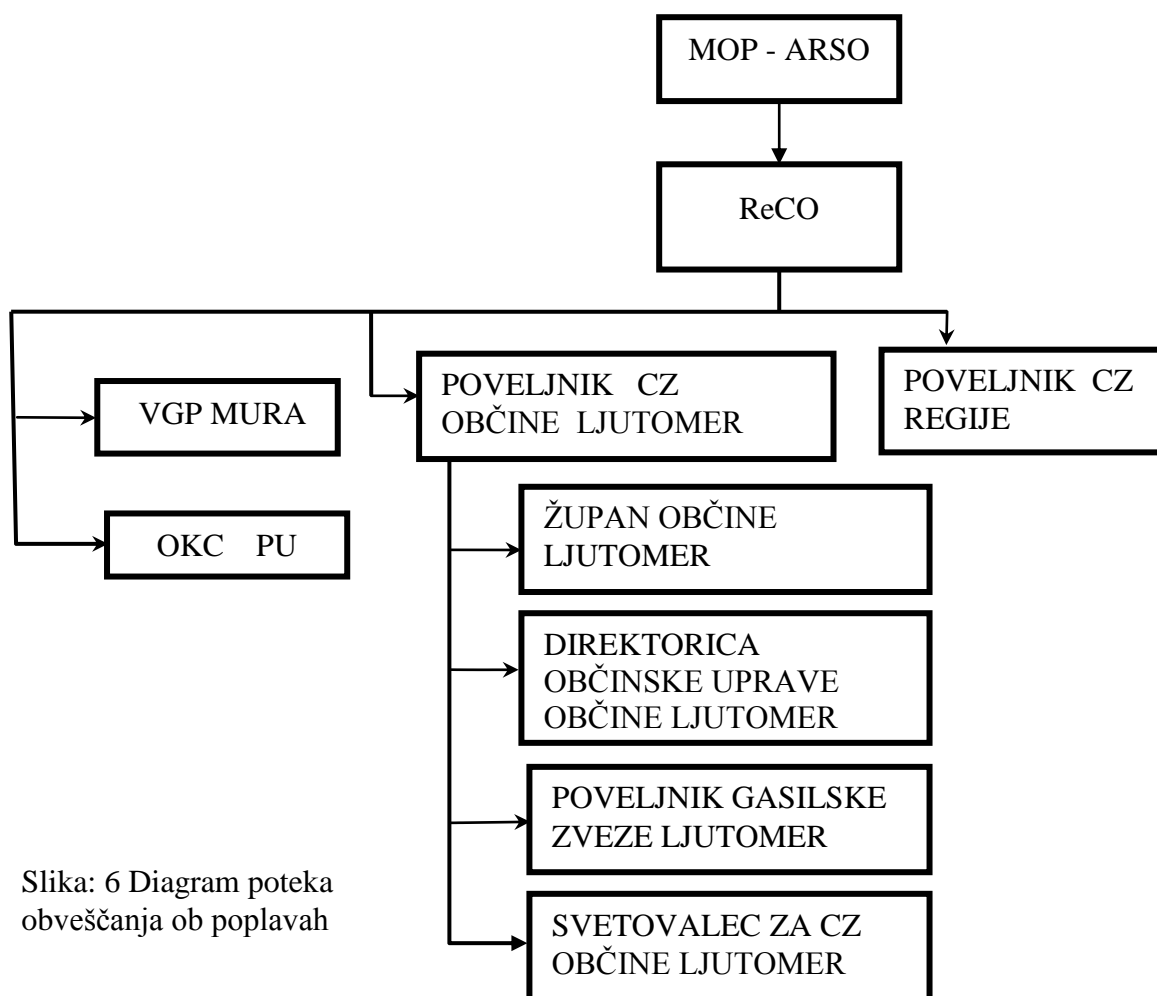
MOP - ARSO

ReCO

VGP MURA

OKC PU

POVELJNIK CZ OBČINE LJUTOMER

POVELJNIK CZ REGIJE

ŽUPAN OBČINE LJUTOMER

DIREKTORICA OBČINSKE UPRAVE OBČINE LJUTOMER

POVELJNIK GASILSKE ZVEZE LJUTOMER

SVETOVALEC ZA CZ OBČINE LJUTOMER

Slika: 6 Diagram poteka obveščanja ob poplavah